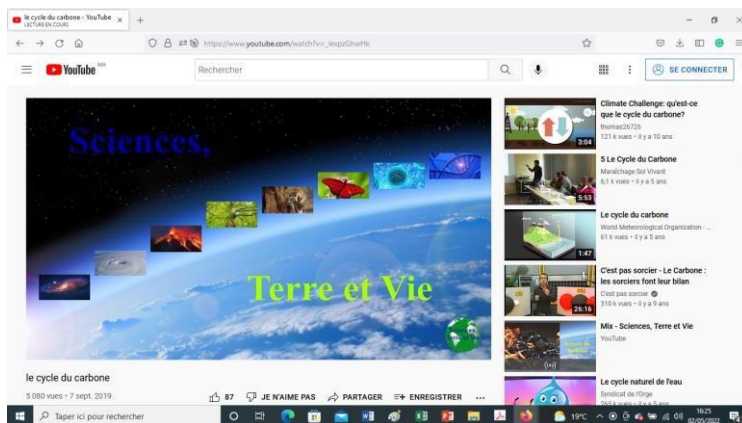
le cycle du carbone - YouTube
LECTURE EN COURS

https://www.youtube.com/watch?v=_lexpzGhwHk

YouTube MA

Rechercher

SE CONNECTER

Sciences,

Terre et Vie

le cycle du carbone

5 080 vues • 7 sept. 2019

87 JE N'AIME PAS PARTAGER ENREGISTRER ...

Climate Challenge: qu'est-ce que le cycle du carbone?
thomas26726
121 k vues • il y a 10 ans
3:04

5 Le Cycle du Carbone
Maraîchage Sol Vivant
6,1 k vues • il y a 5 ans
5:53

Le cycle du carbone
World Meteorological Organization - ...
61 k vues • il y a 5 ans
1:47

C'est pas sorcier - Le Carbone : les sorciers font leur bilan
C'est pas sorcier
310 k vues • il y a 9 ans
26:16

Mix - Sciences, Terre et Vie
YouTube

Le cycle naturel de l'eau
Syndicat de l'Orge
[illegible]

Taper ici pour rechercher

19°C

16:25
02/05/2022